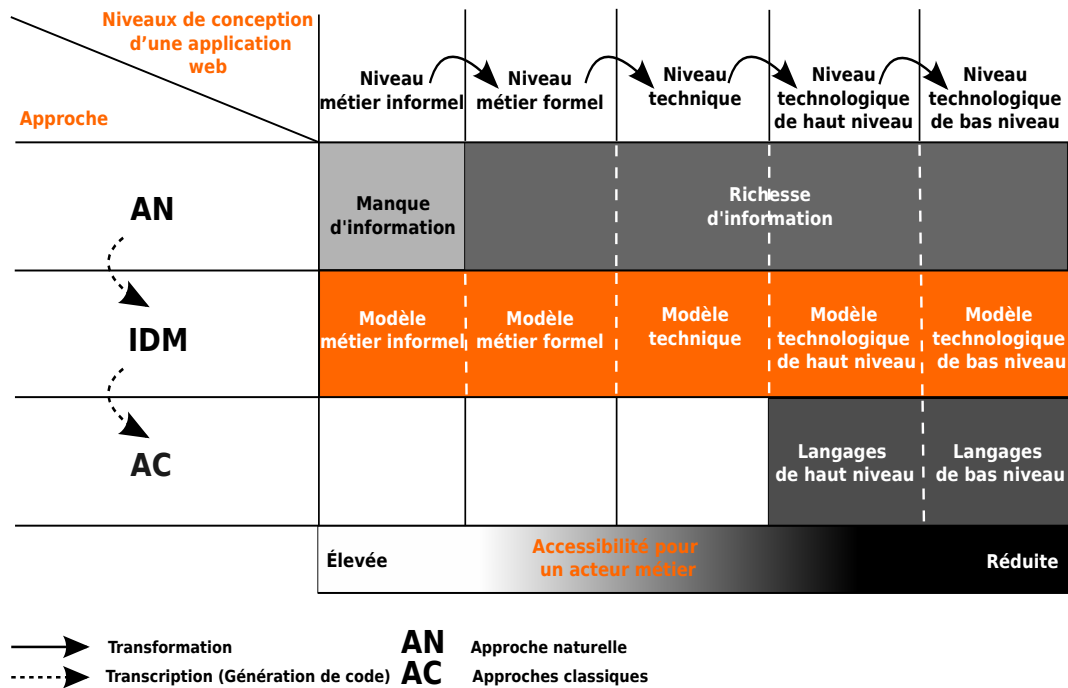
| Niveaux de conception d'une application web / Approche | Niveau métier informel | Niveau métier formel | Niveau technique | Niveau technologique de haut niveau | Niveau technologique de bas niveau |
|---|---|---|---|---|---|
| AN | Manque d'information | Richesse d'information | | | |
| IDM | Modèle métier informel | Modèle métier formel | Modèle technique | Modèle technologique de haut niveau | Modèle technologique de bas niveau |
| AC | | | | Langages de haut niveau | Langages de bas niveau |

Élevée — Accessibilité pour un acteur métier — Réduite

Transformation
Transcription (Génération de code)
AN Approche naturelle
AC Approches classiques